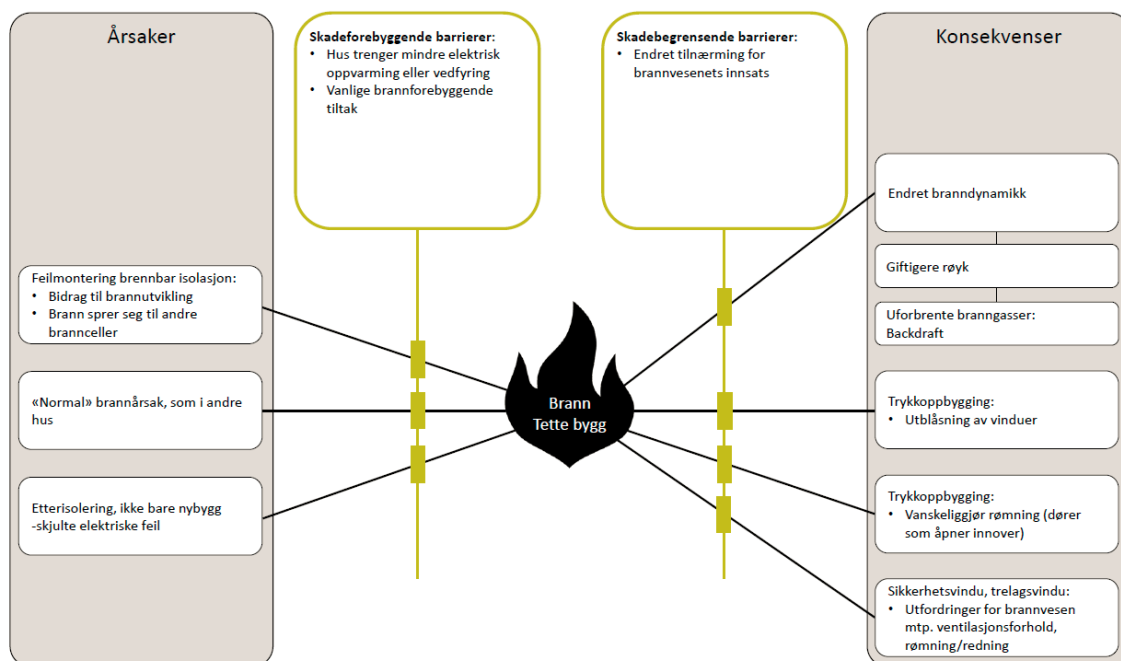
Årsaker

Skadeforebyggende barrierer:
• Hus trenger mindre elektrisk oppvarming eller vedfyring
• Vanlige brannforebyggende tiltak

Skadebegrensende barrierer:
• Endret tilnærming for brannvesenets innsats

Konsekvenser

Feilmontering brennbar isolasjon:
• Bidrag til brannutvikling
• Brann sprer seg til andre brannceller

«Normal» brannårsak, som i andre hus

Etterisolering, ikke bare nybygg -skjulte elektriske feil

Brann
Tette bygg

Endret branndynamikk

Giftigere røyk

Uforbrente branngasser: Backdraft

Trykkoppbygging:
• Utblåsning av vinduer

Trykkoppbygging:
• Vanskeliggjør rømning (dører som åpner innover)

Sikkerhetsvindu, trelagsvindu:
• Utfordringer for brannvesen mtp. ventilasjonsforhold, rømning/redning